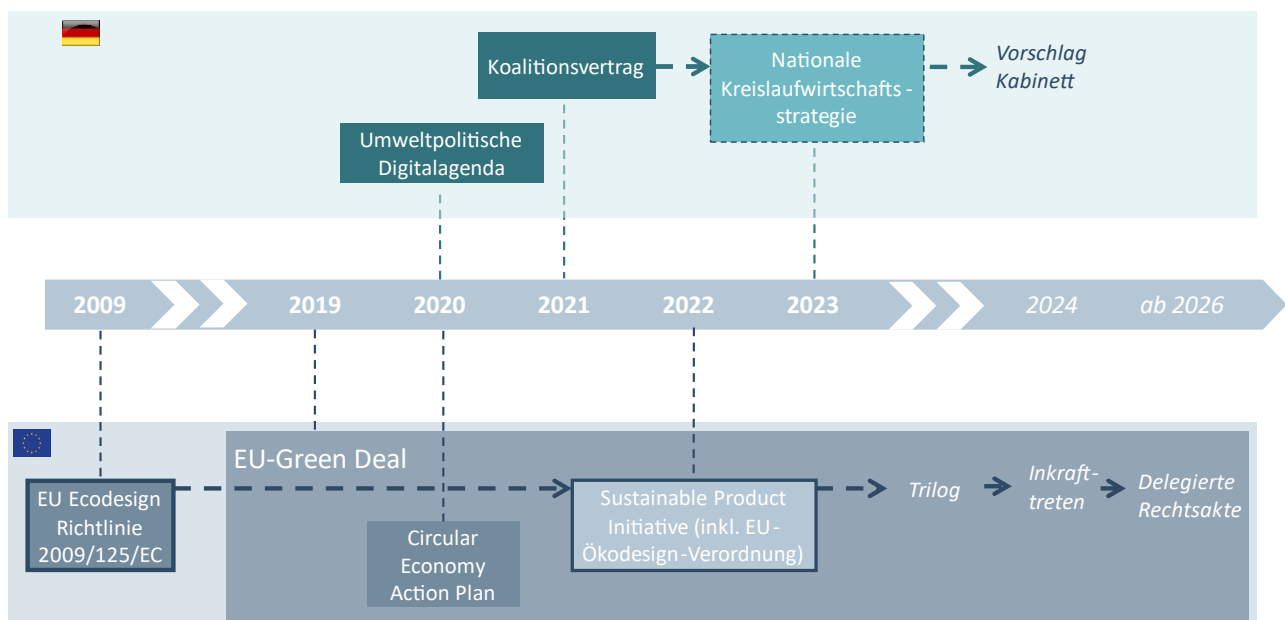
Koalitionsvertrag

Nationale Kreislaufwirtschafts - strategie

Vorschlag Kabinett

Umweltpolitische Digitalagenda

2009 2019 2020 2021 2022 2023 2024 ab 2026

EU-Green Deal

EU Ecodesign Richtlinie 2009/125/EC

Sustainable Product Initiative (inkl. EU-Ökodesign-Verordnung)

Trilog

Inkraft-treten

Delegierte Rechtsakte

Circular Economy Action Plan